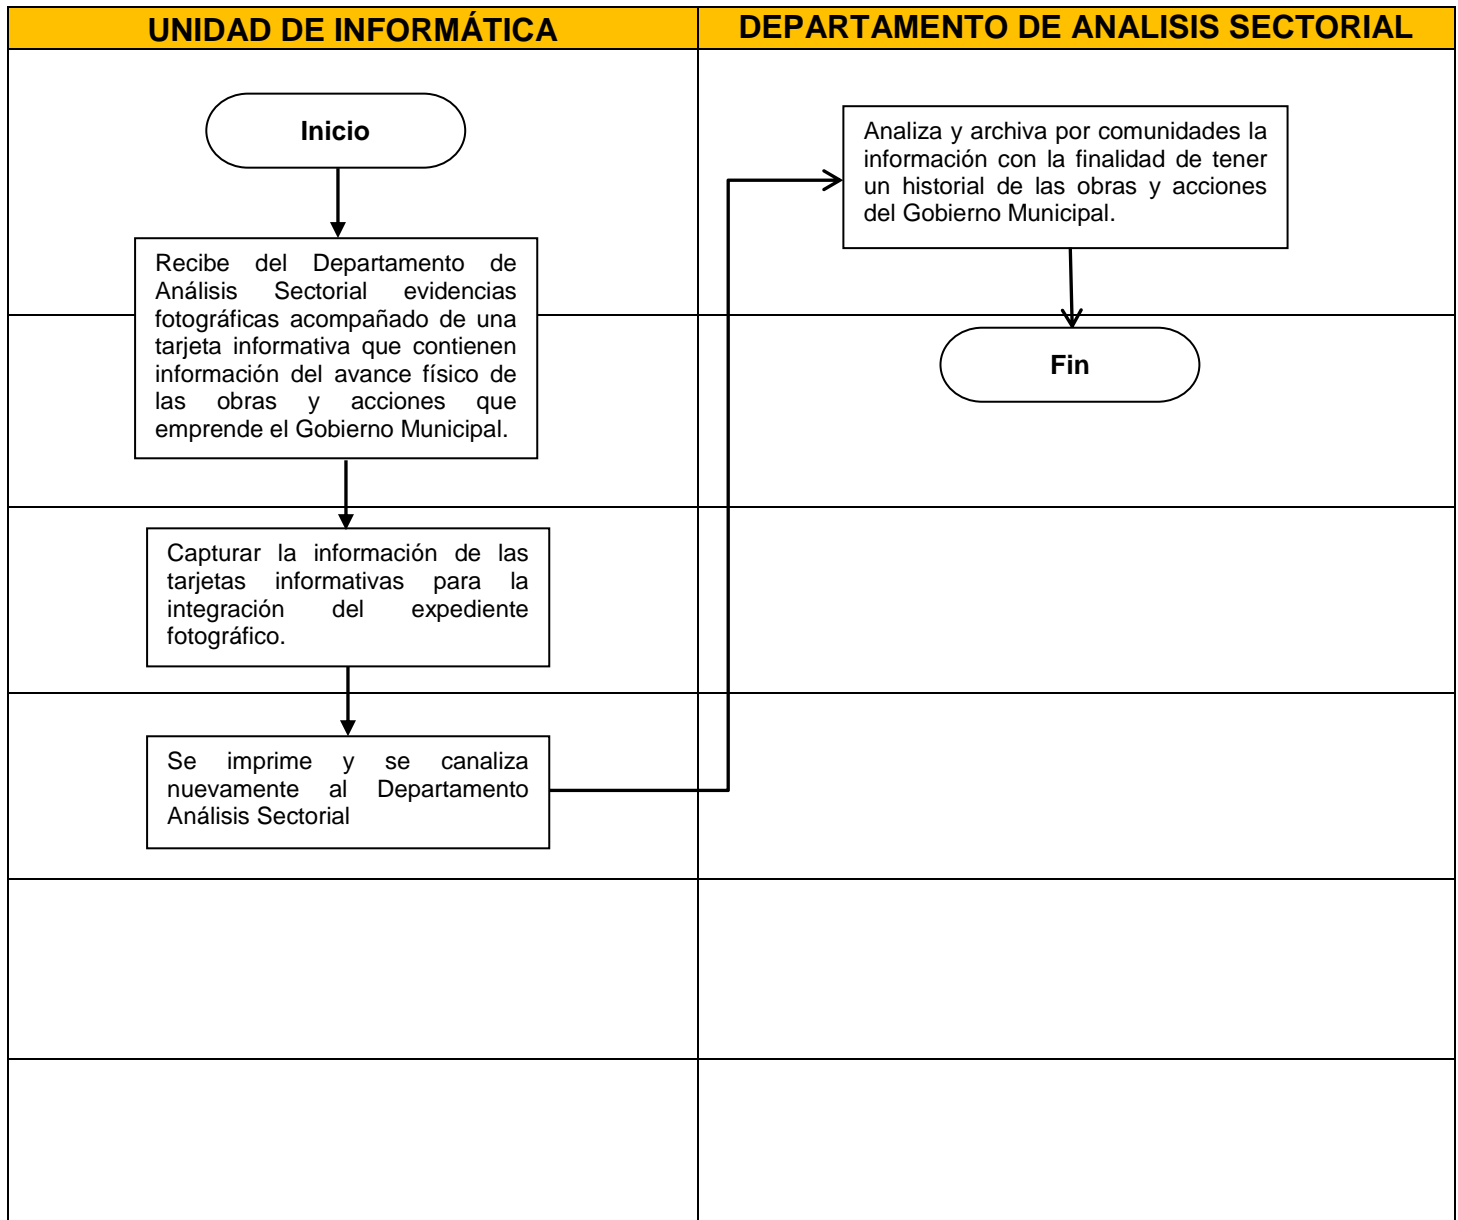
UNIDAD DE INFORMÁTICA

Inicio

Recibe del Departamento de Análisis Sectorial evidencias fotográficas acompañado de una tarjeta informativa que contienen información del avance físico de las obras y acciones que emprende el Gobierno Municipal.

Capturar la información de las tarjetas informativas para la integración del expediente fotográfico.

Se imprime y se canaliza nuevamente al Departamento Análisis Sectorial

DEPARTAMENTO DE ANALISIS SECTORIAL

Analiza y archiva por comunidades la información con la finalidad de tener un historial de las obras y acciones del Gobierno Municipal.

Fin